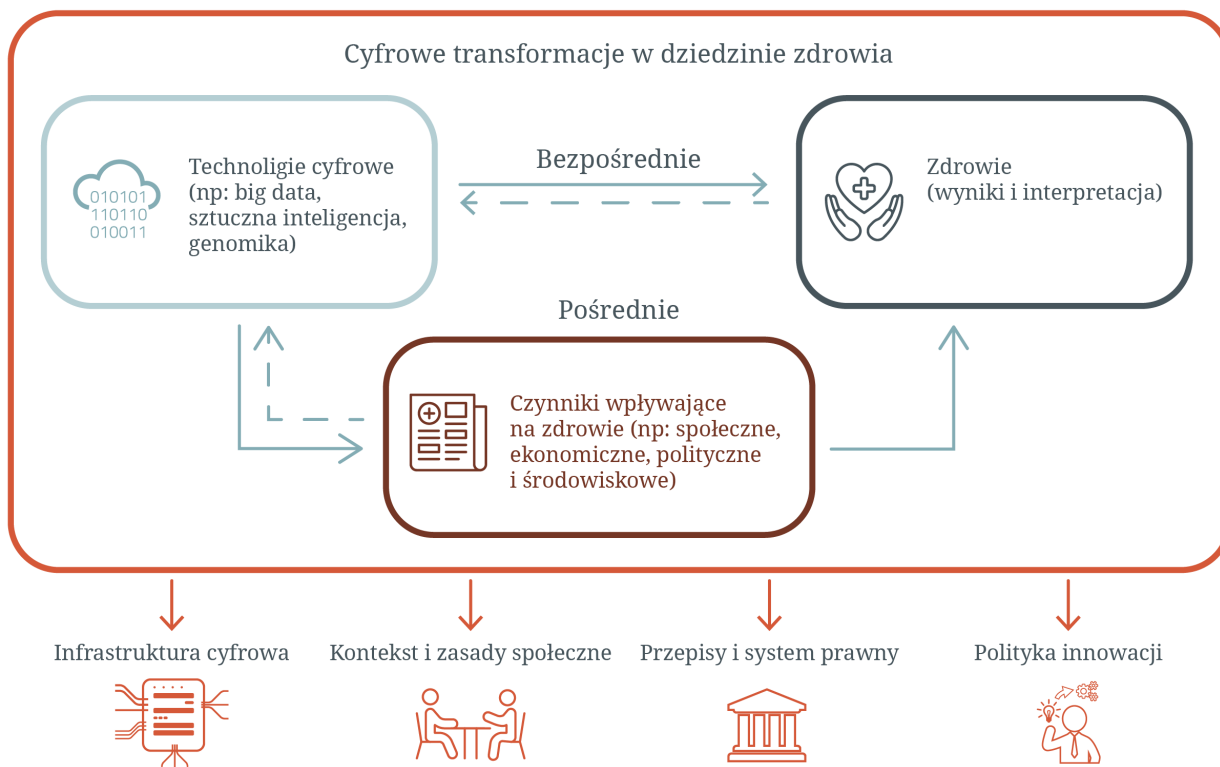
Cyfrowe transformacje w dziedzinie zdrowia

010101
110110
010011

Technoligie cyfrowe (np: big data, sztuczna inteligencja, genomika)

Bezpośrednie

Zdrowie (wyniki i interpretacja)

Pośrednie

Czynniki wpływające na zdrowie (np: społeczne, ekonomiczne, polityczne i środowiskowe)

Infrastruktura cyfrowa

Kontekst i zasady społeczne

Przepisy i system prawny

Polityka innowacji